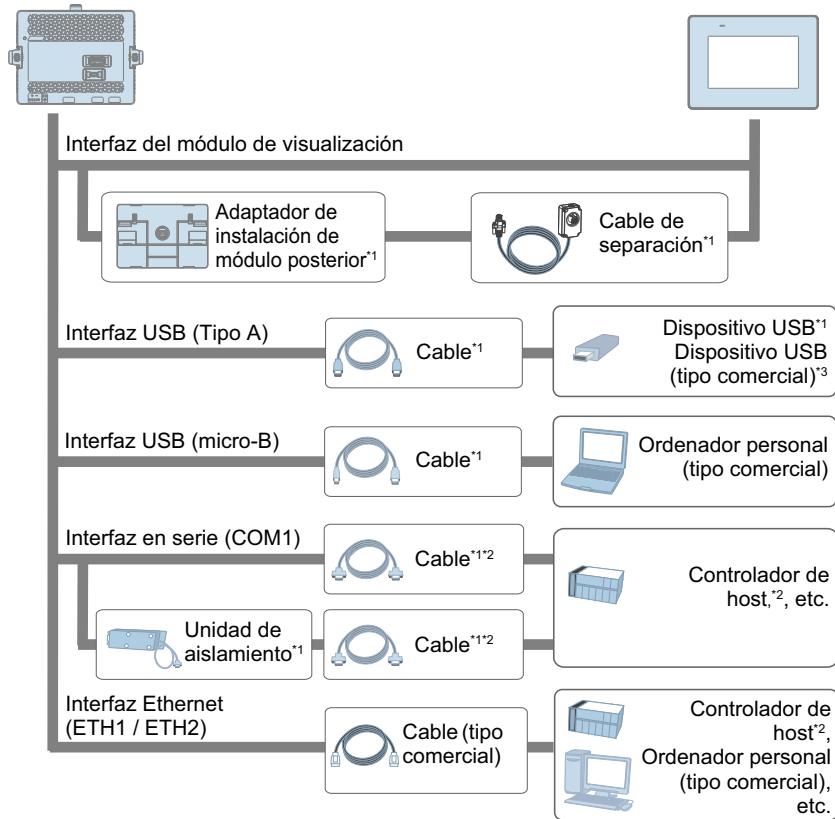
Interfaz del módulo de visualización

Adaptador de instalación de módulo posterior$^{*1}$

Cable de separación$^{*1}$

Interfaz USB (Tipo A)

Cable$^{*1}$

Dispositivo USB$^{*1}$
Dispositivo USB (tipo comercial)$^{*3}$

Interfaz USB (micro-B)

Cable$^{*1}$

Ordenador personal (tipo comercial)

Interfaz en serie (COM1)

Cable$^{*1*2}$

Controlador de host,$^{*2}$, etc.

Unidad de aislamiento$^{*1}$

Cable$^{*1*2}$

Interfaz Ethernet (ETH1 / ETH2)

Cable (tipo comercial)

Controlador de host$^{*2}$, Ordenador personal (tipo comercial), etc.